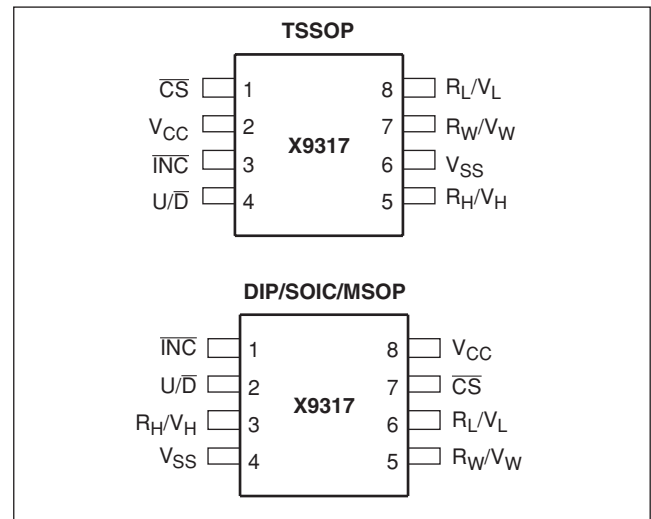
TSSOP

$\overline{CS}$ 1
$V_{CC}$ 2
$\overline{INC}$ 3
$U/\overline{D}$ 4

X9317

8 $R_L/V_L$
7 $R_W/V_W$
6 $V_{SS}$
5 $R_H/V_H$

DIP/SOIC/MSOP

$\overline{INC}$ 1
$U/\overline{D}$ 2
$R_H/V_H$ 3
$V_{SS}$ 4

X9317

8 $V_{CC}$
7 $\overline{CS}$
6 $R_L/V_L$
5 $R_W/V_W$